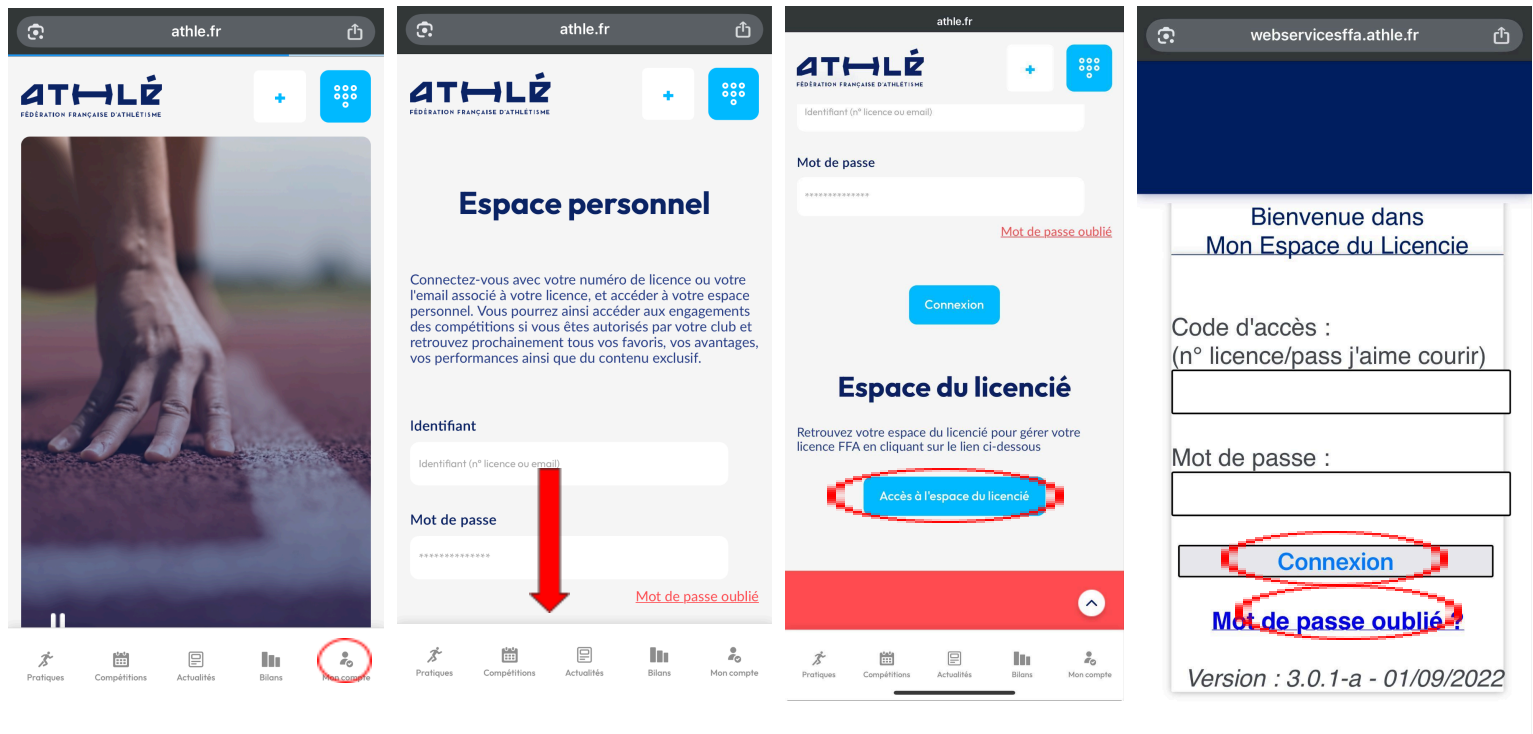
athle.fr

ATHLÉ
FÉDÉRATION FRANÇAISE D'ATHLÉTISME

+

Pratiques
Compétitions
Actualités
Bilans
Mon compte

athle.fr

ATHLÉ
FÉDÉRATION FRANÇAISE D'ATHLÉTISME

+

Espace personnel

Connectez-vous avec votre numéro de licence ou votre l'email associé à votre licence, et accéder à votre espace personnel. Vous pourrez ainsi accéder aux engagements des compétitions si vous êtes autorisés par votre club et retrouvez prochainement tous vos favoris, vos avantages, vos performances ainsi que du contenu exclusif.

Identifiant

Identifiant (n° licence ou email)

Mot de passe

**************

Mot de passe oublié

Pratiques
Compétitions
Actualités
Bilans
Mon compte

athle.fr

ATHLÉ
FÉDÉRATION FRANÇAISE D'ATHLÉTISME

+

Identifiant (n° licence ou email)

Mot de passe

**************

Mot de passe oublié

Connexion

Espace du licencié

Retrouvez espace du licencié pour gérer votre licence FFA en cliquant sur le lien ci-dessous

Accès à l'espace du licencié

Pratiques
Compétitions
Actualités
Bilans
Mon compte

webservicesffa.athle.fr

Bienvenue dans
Mon Espace du Licencie

Code d'accès :
(n° licence/pass j'aime courir)

Mot de passe :

Connexion

Mot de passe oublié ?

Version : 3.0.1-a - 01/09/2022